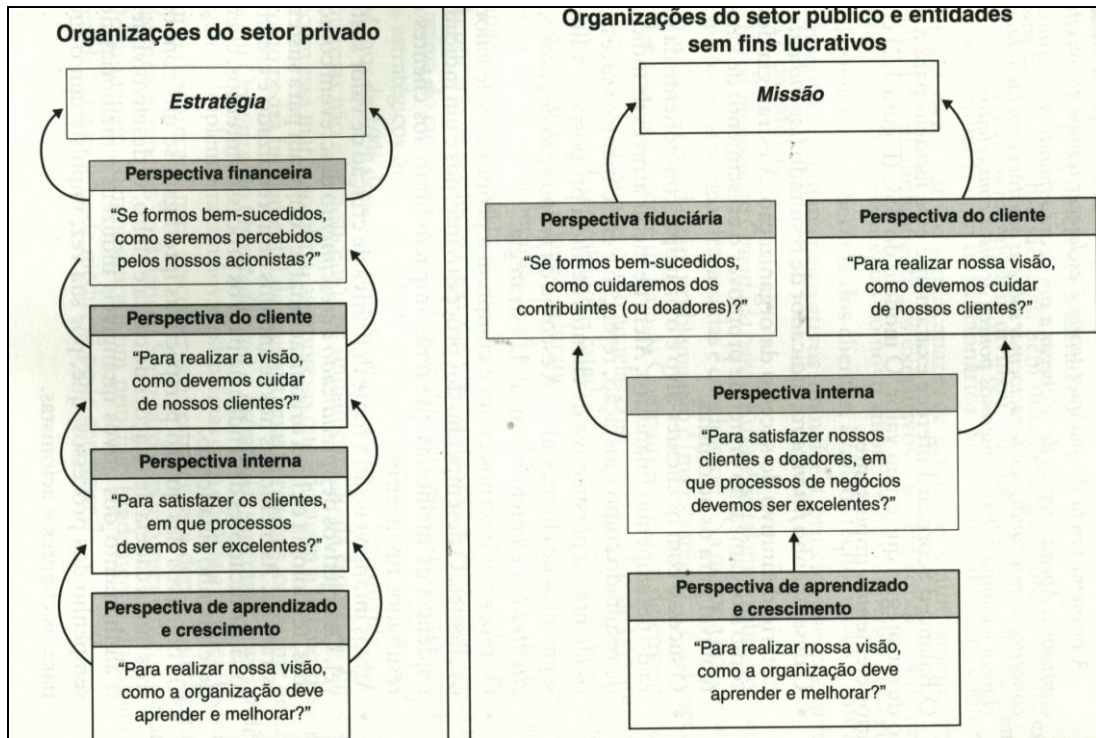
Organizações do setor privado

Estratégia

Perspectiva financeira

"Se formos bem-sucedidos, como seremos percebidos pelos nossos acionistas?"

Perspectiva do cliente

"Para realizar a visão, como devemos cuidar de nossos clientes?"

Perspectiva interna

"Para satisfazer os clientes, em que processos devemos ser excelentes?"

Perspectiva de aprendizado e crescimento

"Para realizar nossa visão, como a organização deve aprender e melhorar?"

Organizações do setor público e entidades sem fins lucrativos

Missão

Perspectiva fiduciária

"Se formos bem-sucedidos, como cuidaremos dos contribuintes (ou doadores)?"

Perspectiva do cliente

"Para realizar nossa visão, como devemos cuidar de nossos clientes?"

Perspectiva interna

"Para satisfazer nossos clientes e doadores, em que processos de negócios devemos ser excelentes?"

Perspectiva de aprendizado e crescimento

"Para realizar nossa visão, como a organização deve aprender e melhorar?"